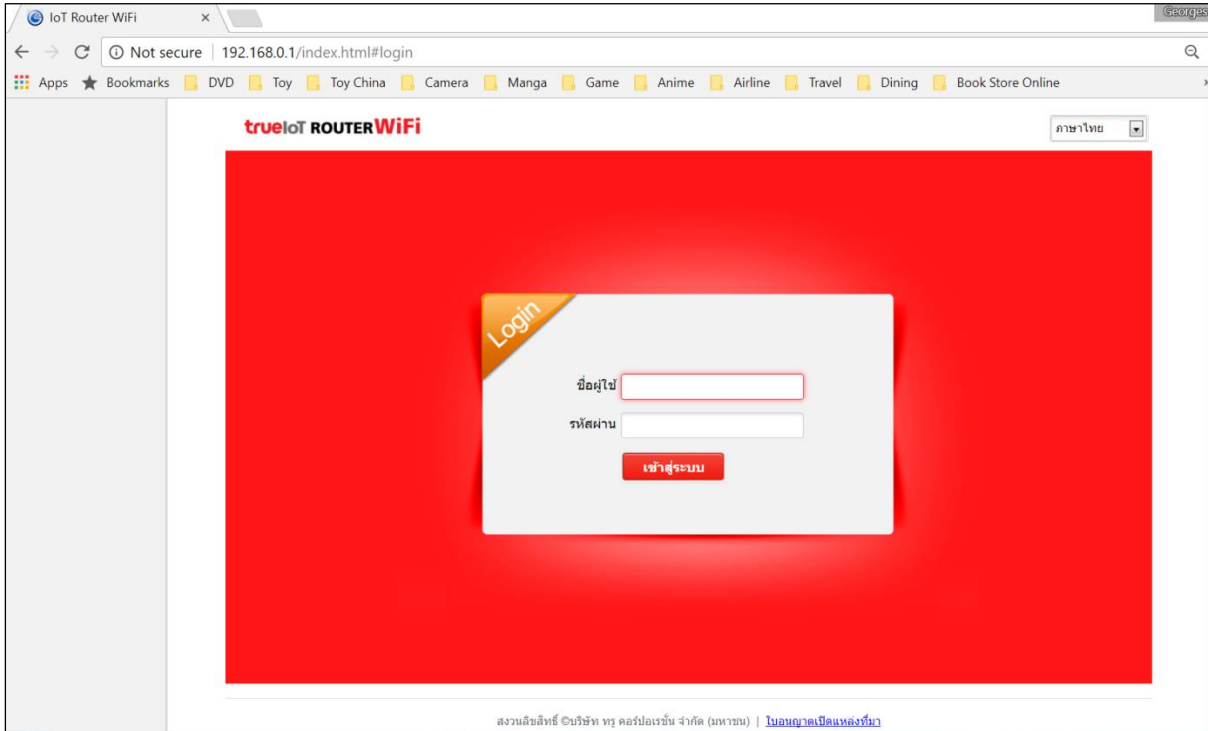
IoT Router WiFi ×

Georges

← → C ⓘ Not secure | 192.168.0.1/index.html#login

Apps Bookmarks DVD Toy Toy China Camera Manga Game Anime Airline Travel Dining Book Store Online

trueIoT ROUTER WiFi

ภาษาไทย

Login

ชื่อผู้ใช้

รหัสผ่าน

เข้าสู่ระบบ

สงวนลิขสิทธิ์ ©บริษัท ทรู คอร์ปอเรชั่น จำกัด (มหาชน) | ใบอนุญาตเปิดแหล่งที่มา